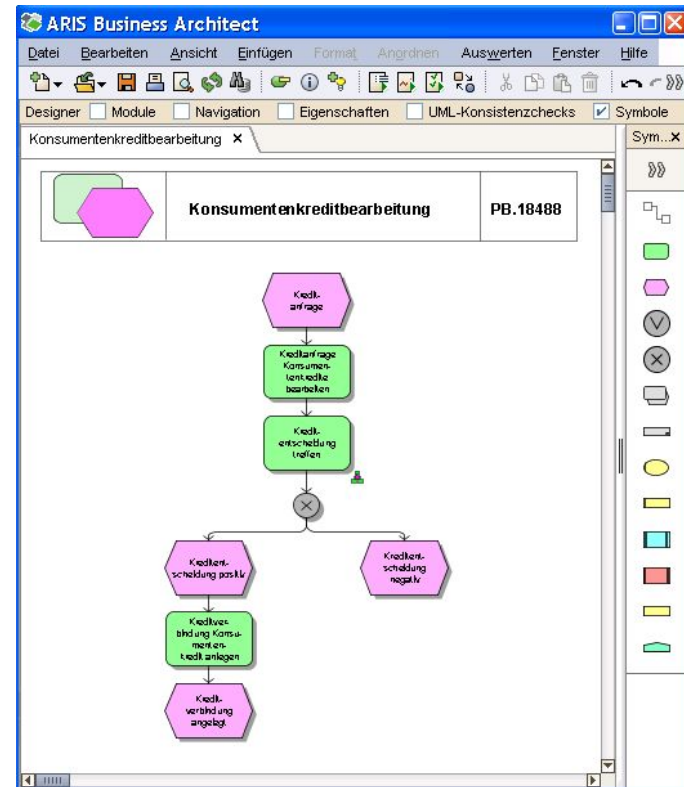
ARIS Business Architect

Datei Bearbeiten Ansicht Einfügen Format Anordnen Auswerten Fenster Hilfe

Designer Module Navigation Eigenschaften UML-Konsistenzchecks Symbole

Konsumentenkreditbearbeitung ×

Sym... ×

| | Konsumentenkreditbearbeitung | PB.18488 |
|---|---|---|

Kreditanfrage

Kreditanfrage Konsumentenkredite bearbeiten

Kreditentscheidung treffen

Kreditentscheidung positiv

Kreditentscheidung negativ

Kreditverbindung Konsumentenkredit anlegen

Kreditverbindung angelegt